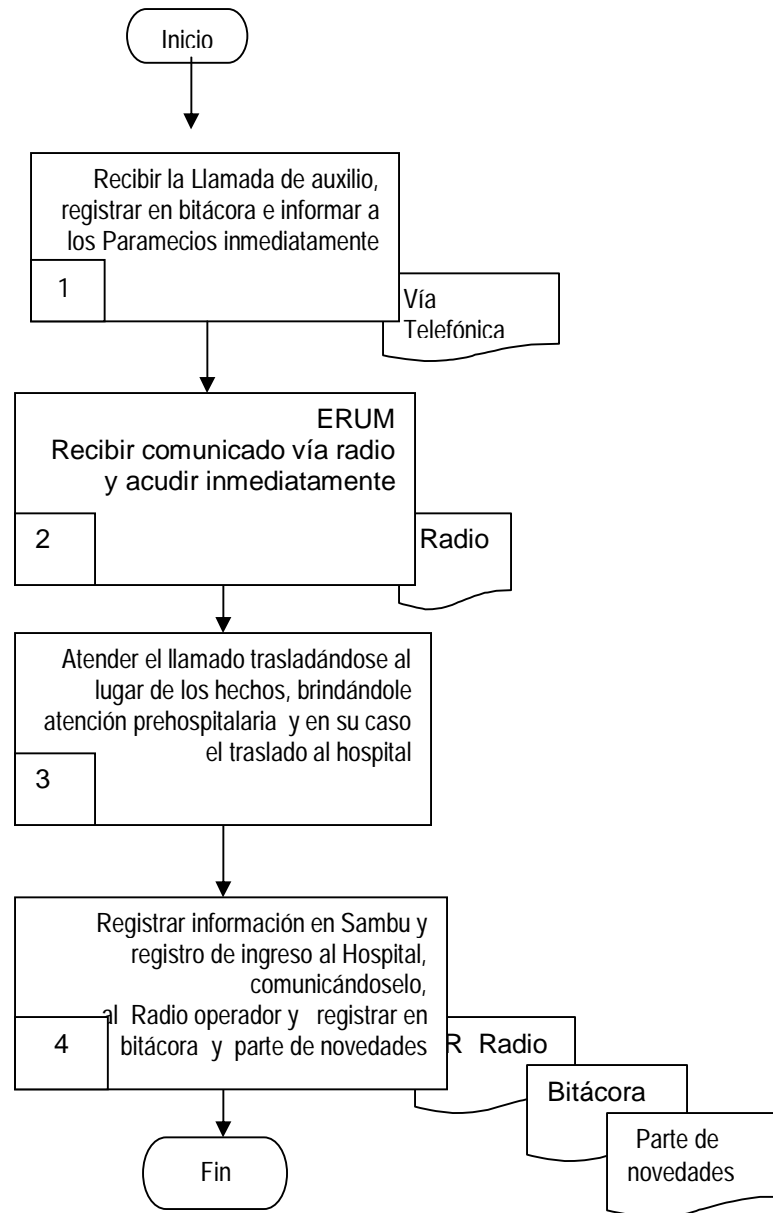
Inicio

Recibir la Llamada de auxilio, registrar en bitácora e informar a los Paramecios inmediatamente

1

Vía Telefónica

ERUM
Recibir comunicado vía radio y acudir inmediatamente

2

Radio

Atender el llamado trasladándose al lugar de los hechos, brindándole atención prehospitalaria y en su caso el traslado al hospital

3

Registrar información en Sambu y registro de ingreso al Hospital, comunicándoselo, al Radio operador y registrar en bitácora y parte de novedades

4

R Radio

Bitácora

Parte de novedades

Fin